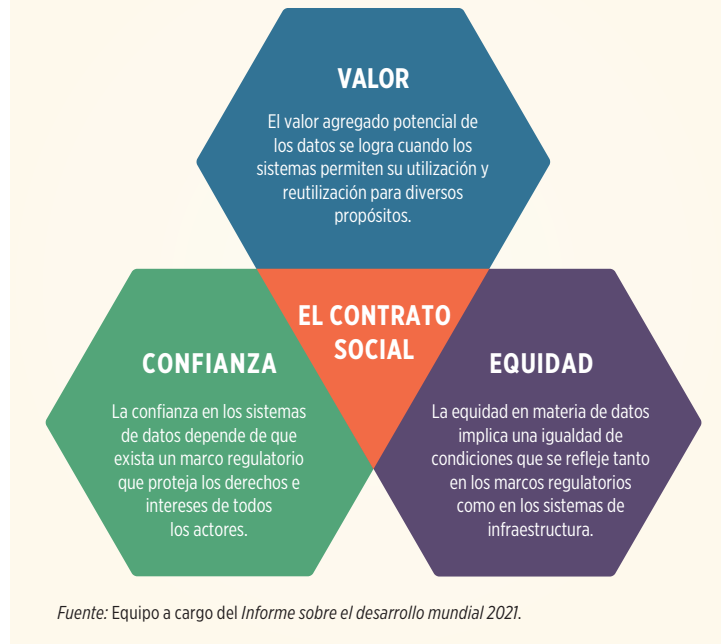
VALOR

El valor agregado potencial de los datos se logra cuando los sistemas permiten su utilización y reutilización para diversos propósitos.

EL CONTRATO SOCIAL

CONFIANZA

La confianza en los sistemas de datos depende de que exista un marco regulatorio que proteja los derechos e intereses de todos los actores.

EQUIDAD

La equidad en materia de datos implica una igualdad de condiciones que se refleje tanto en los marcos regulatorios como en los sistemas de infraestructura.

Fuente: Equipo a cargo del Informe sobre el desarrollo mundial 2021.